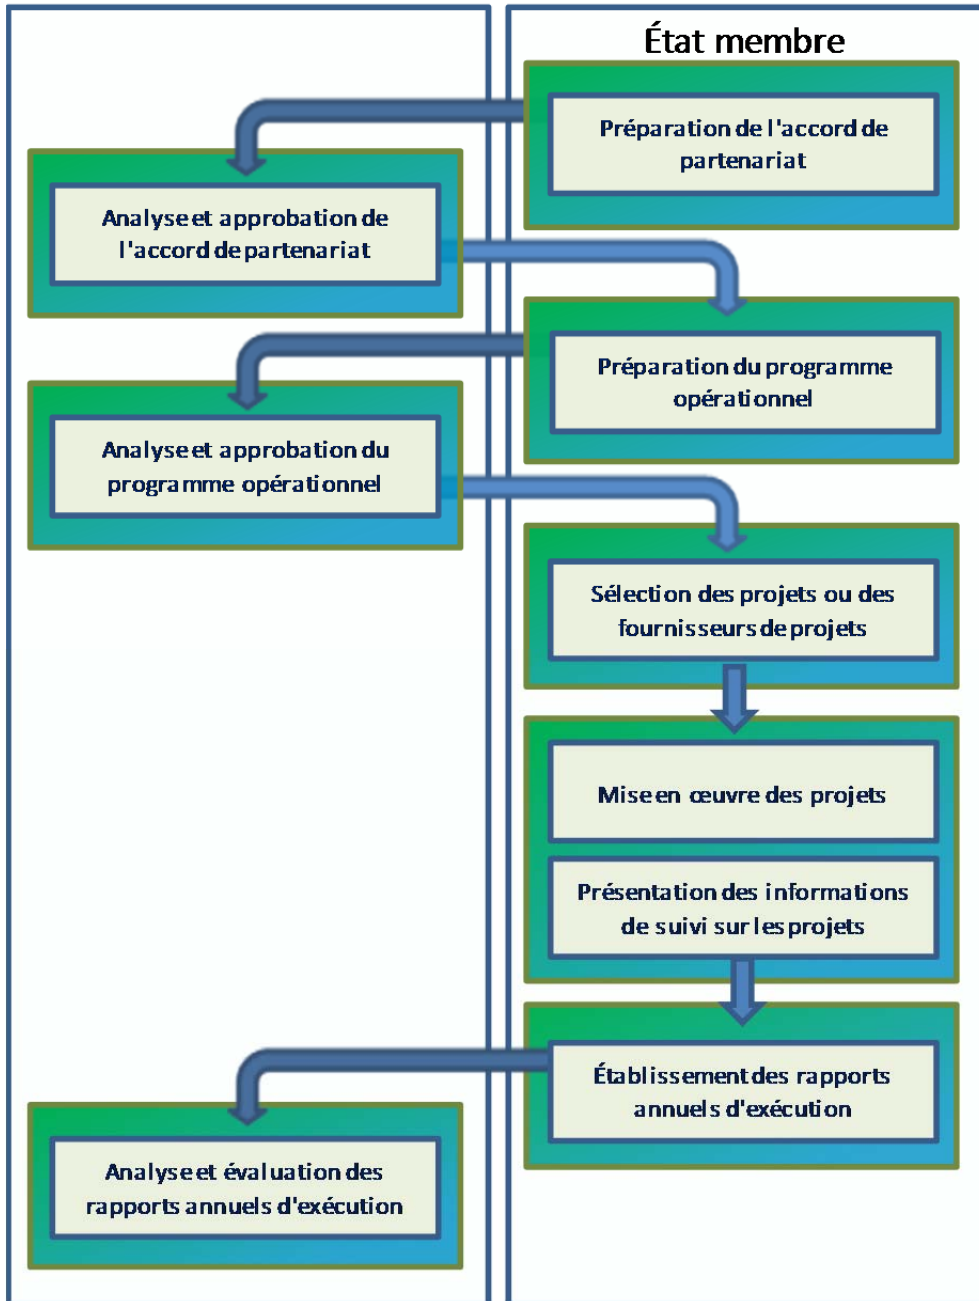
État membre

Préparation de l'accord de partenariat

Analyse et approbation de l'accord de partenariat

Préparation du programme opérationnel

Analyse et approbation du programme opérationnel

Sélection des projets ou des fournisseurs de projets

Mise en œuvre des projets

Présentation des informations de suivi sur les projets

Établissement des rapports annuels d'exécution

Analyse et évaluation des rapports annuels d'exécution